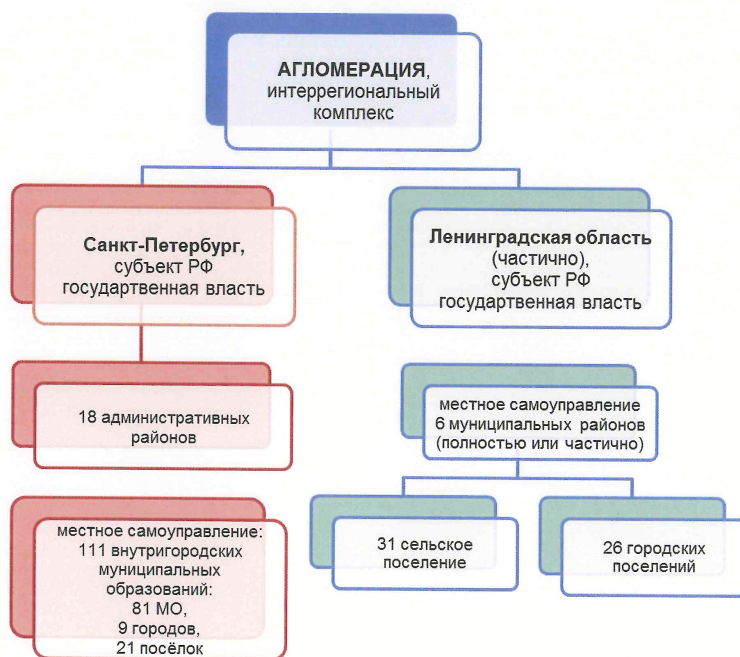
АГЛОМЕРАЦИЯ, интеррегиональный комплекс

Санкт-Петербург, субъект РФ государтвенная власть

Ленинградская область (частично), субъект РФ государтвенная власть

18 административных районов

местное самоуправление 6 муниципальных районов (полностью или частично)

местное самоуправление: 111 внутригородских муниципальных образований: 81 МО, 9 городов, 21 посёлок

31 сельское поселение

26 городских поселений